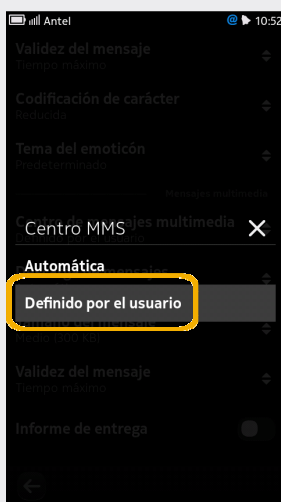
Antel
10:52

Validez del mensaje
Tiempo máximo

Codificación de carácter
Reducida

Tema del emoticón
Predeterminado

Mensajes multimedia

Centro de mensajes multimedia
Definido por el usuario

Centro MMS

Automática

Definido por el usuario

Tamaño del mensaje
Medio (300 KB)

Validez del mensaje
Tiempo máximo

Informe de entrega